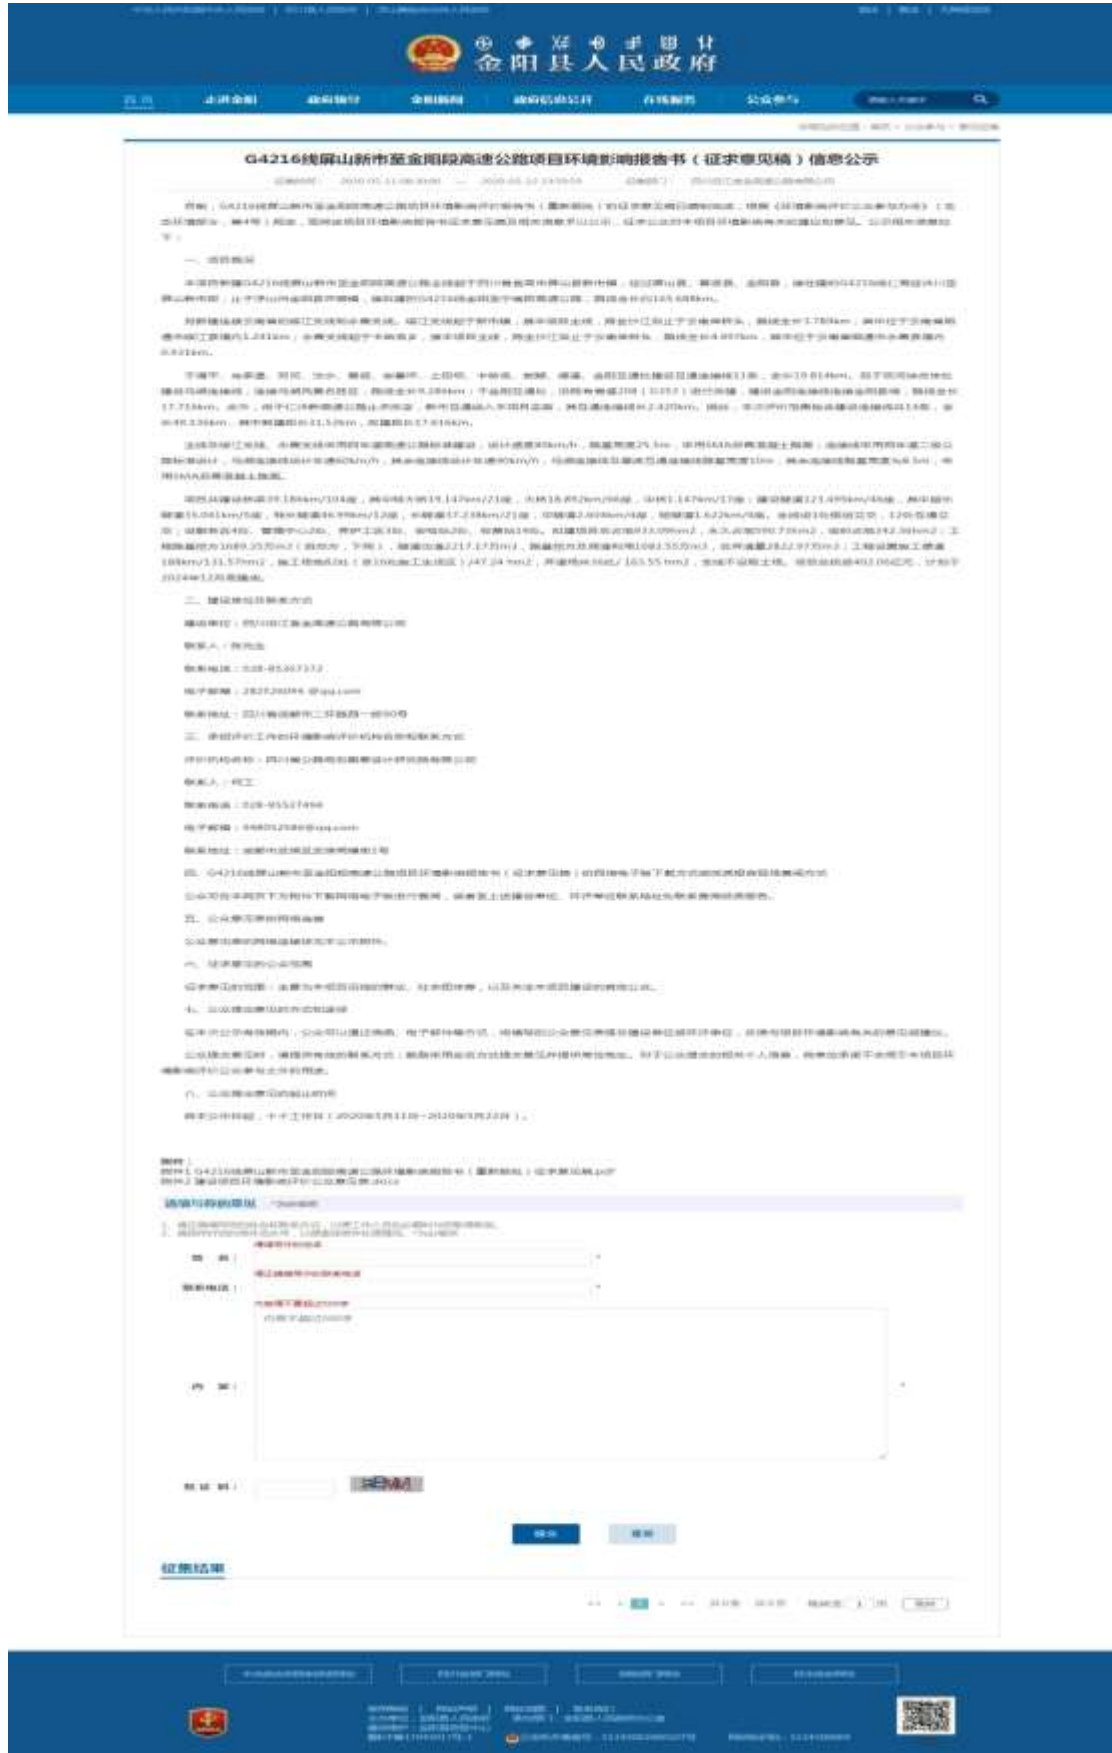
金阳县人民政府

首页 走进金阳 政府领导 金阳新闻 政府信息公开 在线服务 公众参与

G4216线屏山新市至金阳段高速公路项目环境影响报告书（征求意见稿）信息公示

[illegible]

一、项目概况

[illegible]

二、建设单位名称和联系方式

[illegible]

三、承担评价工作的环境影响评价机构名称和联系方式

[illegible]

四、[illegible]

五、公众意见表的网络链接

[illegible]

六、征求意见的公众范围

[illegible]

七、公众提出意见的方式和途径

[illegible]

八、公众提出意见的起止时间

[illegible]

附件：
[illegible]

填写您的意见

姓 名：
联系电话：
内 容：
验证码：

提交 重置

征集结果

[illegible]